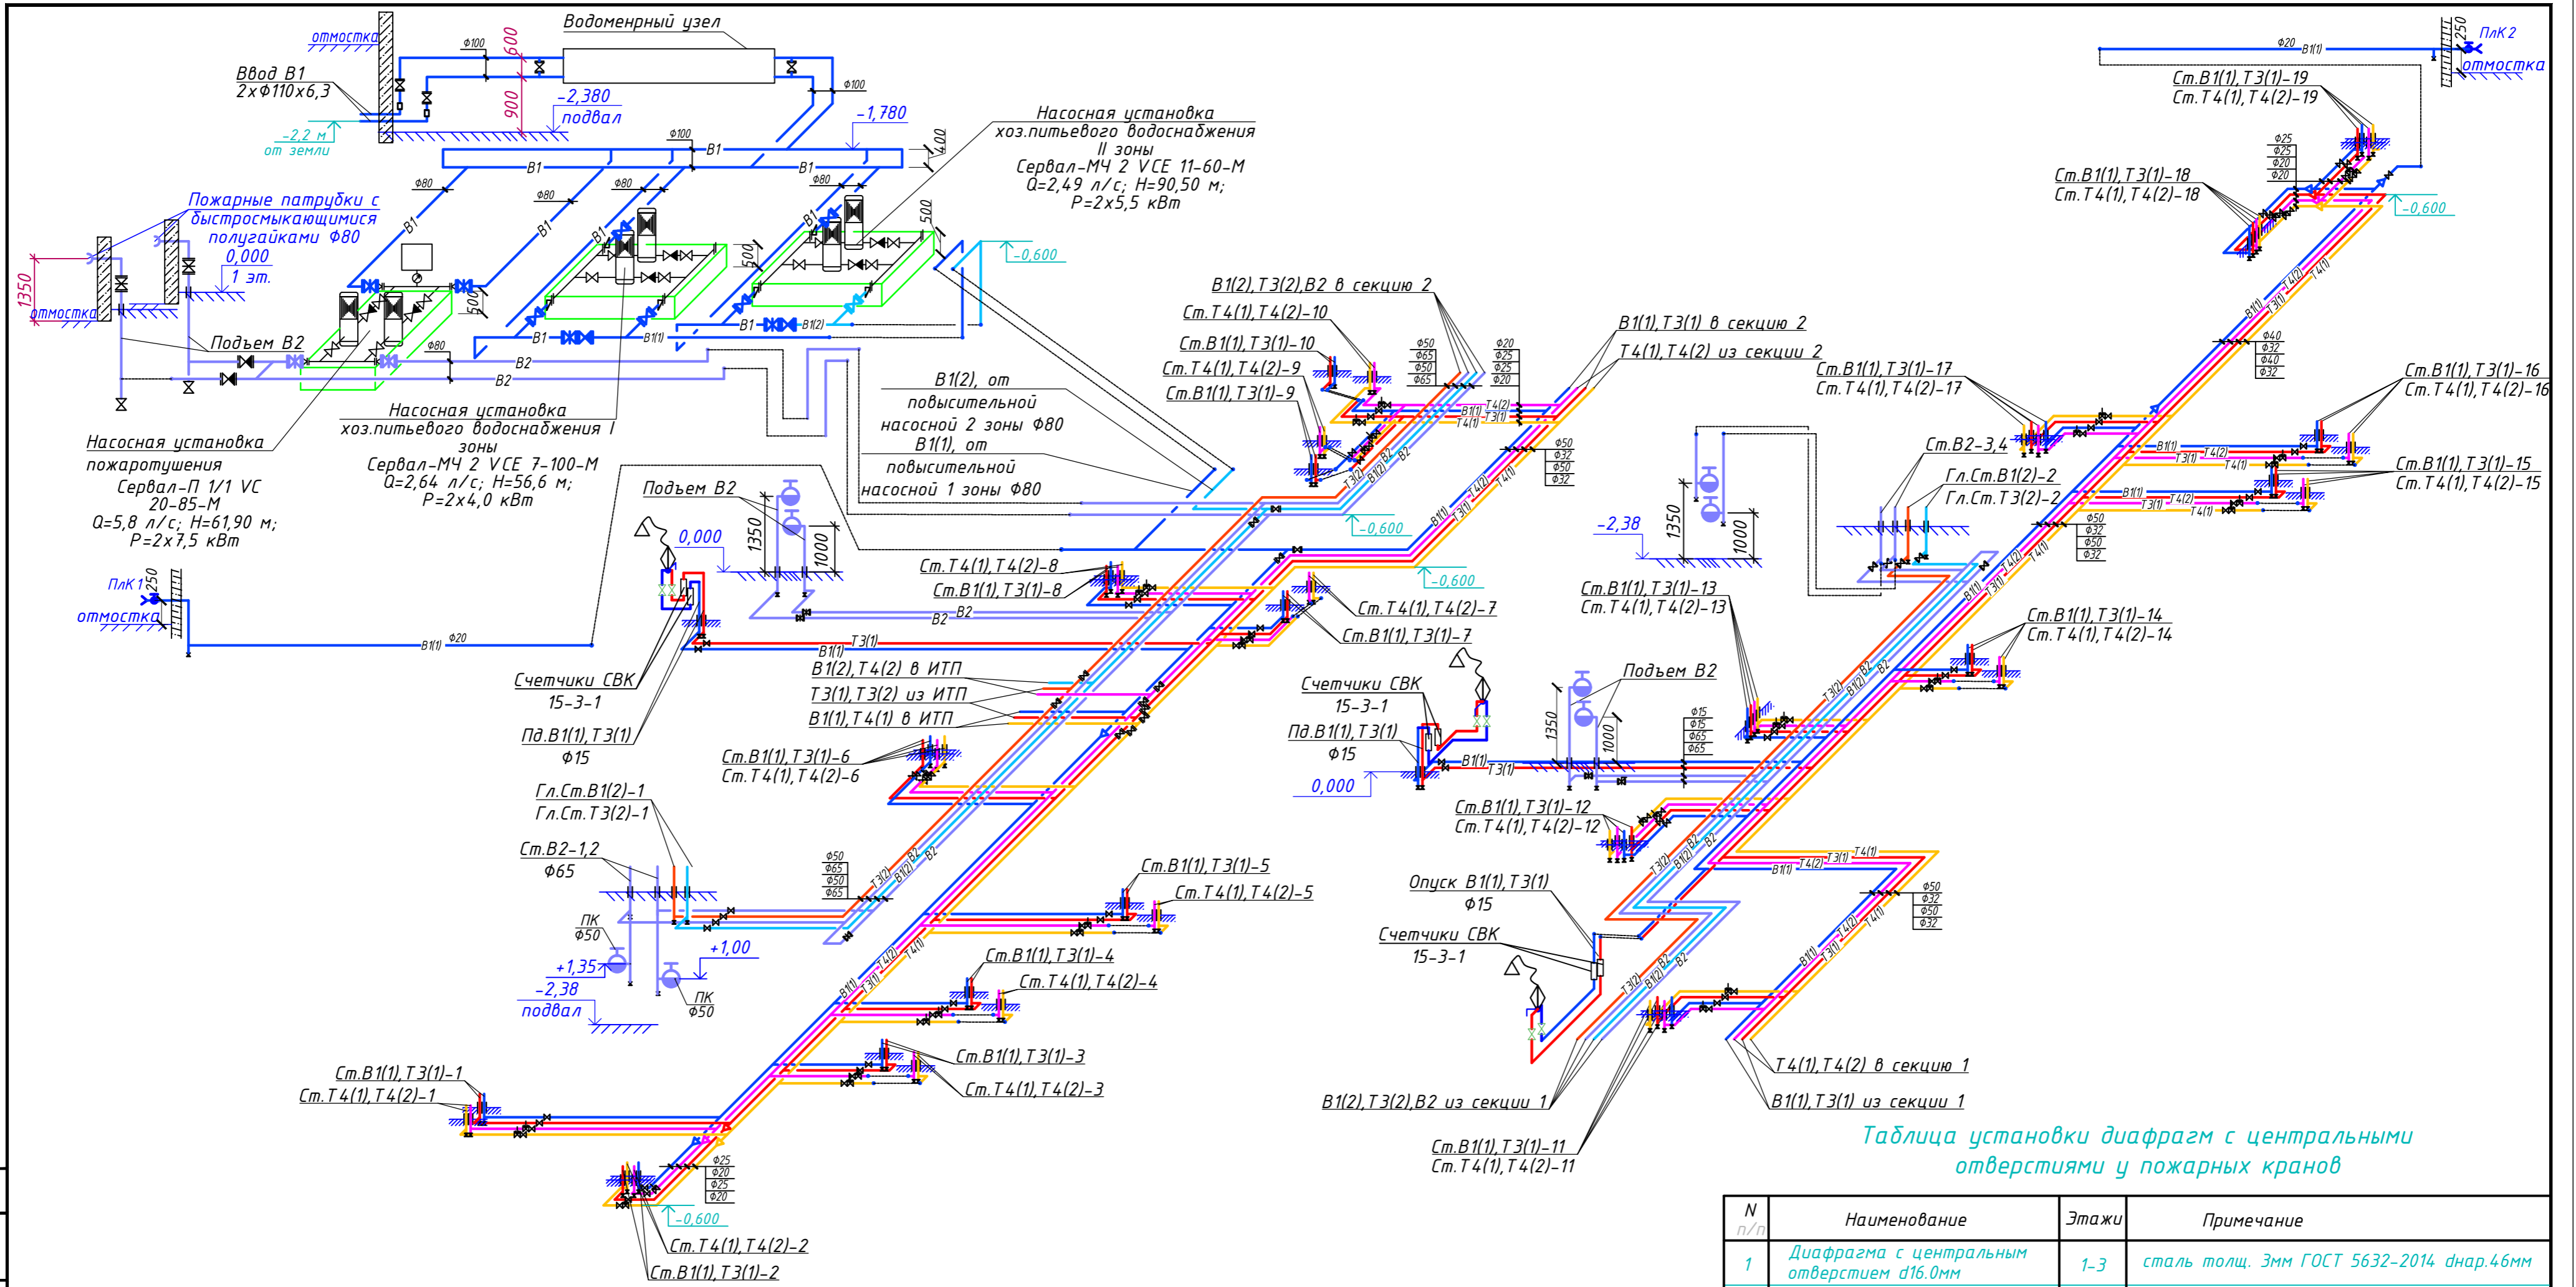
Водомерный узел

отмостка

Ввод В1
2хФ110х6,3

Ф100
600
900
-2,380
подвал

Ф100
-1,780

-2,2 м
от земли

Ф100
В1
В1
400

Насосная установка
хоз.питьевого водоснабжения
II зоны
Сервал-МЧ 2 VCE 11-60-М
Q=2,49 л/с; Н=90,50 м;
Р=2х5,5 кВт

Пожарные патрубки с
быстросмыкающимися
полугайками Ф80

Ф80
Ф80
Ф80
Ф80
В1
В1
В1
500
500
500

0,000
1 эт.
1350
отмостка

-0,600

Подъем В2
В1
В1(1)
В1
В1(2)
Ф80
В2
В2

Насосная установка
хоз.питьевого водоснабжения I
зоны
Сервал-МЧ 2 VCE 7-100-М
Q=2,64 л/с; Н=56,6 м;
Р=2х4,0 кВт

Насосная установка
пожаротушения
Сервал-П 1/1 VC
20-85-М
Q=5,8 л/с; Н=61,90 м;
Р=2х7,5 кВт

В1(2), от
повысительной
насосной 2 зоны Ф80
В1(1), от
повысительной
насосной 1 зоны Ф80

Подъем В2
0,000
1350
1000

ПлК 1
250
отмостка
В1(1)
Ф20

Ст.Т4(1),Т4(2)-8
Ст.В1(1),Т3(1)-8
В2
В2
В1(1)
Т3(1)

Счетчики СВК
15-3-1

Пд.В1(1),Т3(1)
Ф15

В1(2),Т4(2) в ИТП
Т3(1),Т3(2) из ИТП
В1(1),Т4(1) в ИТП

Ст.В1(1),Т3(1)-6
Ст.Т4(1),Т4(2)-6

Гл.Ст.В1(2)-1
Гл.Ст.Т3(2)-1

Ст.В2-1,2
Ф65

ПК
Ф50
+1,35
+1,00
-2,38
подвал
ПК
Ф50

Ф50
Ф65
Ф50
Ф65

Ст.В1(1),Т3(1)-5
Ст.Т4(1),Т4(2)-5

Ст.В1(1),Т3(1)-4
Ст.Т4(1),Т4(2)-4

Ст.В1(1),Т3(1)-3
Ст.Т4(1),Т4(2)-3

Ст.В1(1),Т3(1)-1
Ст.Т4(1),Т4(2)-1

Ф25
Ф20
Ф25
Ф20
-0,600

Ст.Т4(1),Т4(2)-2
Ст.В1(1),Т3(1)-2

В1(2),Т3(2),В2 в секцию 2
Ст.Т4(1),Т4(2)-10
Ст.В1(1),Т3(1)-10
Ст.Т4(1),Т4(2)-9
Ст.В1(1),Т3(1)-9

Ф50
Ф65
Ф50
Ф65
Ф20
Ф25
Ф25
Ф20

В1(1),Т3(1) в секцию 2
Т4(1),Т4(2) из секции 2

-0,600
-0,600

Ф50
Ф32
Ф50
Ф32

Ст.Т4(1),Т4(2)-7
Ст.В1(1),Т3(1)-7

Ф20
В1(1)
250
ПлК 2
отмостка

Ст.В1(1),Т3(1)-19
Ст.Т4(1),Т4(2)-19

Ф25
Ф25
Ф20
Ф20

Ст.В1(1),Т3(1)-18
Ст.Т4(1),Т4(2)-18

-0,600

Ф40
Ф32
Ф40
Ф32

Ст.В1(1),Т3(1)-17
Ст.Т4(1),Т4(2)-17

Ст.В1(1),Т3(1)-16
Ст.Т4(1),Т4(2)-16

Ст.В2-3,4
Гл.Ст.В1(2)-2
Гл.Ст.Т3(2)-2

Ст.В1(1),Т3(1)-15
Ст.Т4(1),Т4(2)-15

-2,38
1350
1000

Ф50
Ф32
Ф50
Ф32

Ст.В1(1),Т3(1)-13
Ст.Т4(1),Т4(2)-13

Ст.В1(1),Т3(1)-14
Ст.Т4(1),Т4(2)-14

Подъем В2
Счетчики СВК
15-3-1
Пд.В1(1),Т3(1)
Ф15
0,000
1350
1000
В1(1)
Т3(1)

Ф15
Ф15
Ф65
Ф65

Ст.В1(1),Т3(1)-12
Ст.Т4(1),Т4(2)-12

Опуск В1(1),Т3(1)
Ф15
Счетчики СВК
15-3-1

Ф50
Ф32
Ф50
Ф32

Т4(1),Т4(2) в секцию 1
В1(1),Т3(1) из секции 1
В1(2),Т3(2),В2 из секции 1

Ст.В1(1),Т3(1)-11
Ст.Т4(1),Т4(2)-11

Таблица установки диафрагм с центральными отверстиями у пожарных кранов

| N п/п | Наименование | Этажи | Примечание |
|---|---|---|---|
| 1 | Диафрагма с центральным отверстием d16.0мм | 1-3 | сталь толщ. 3мм ГОСТ 5632-2014 днар.46мм |